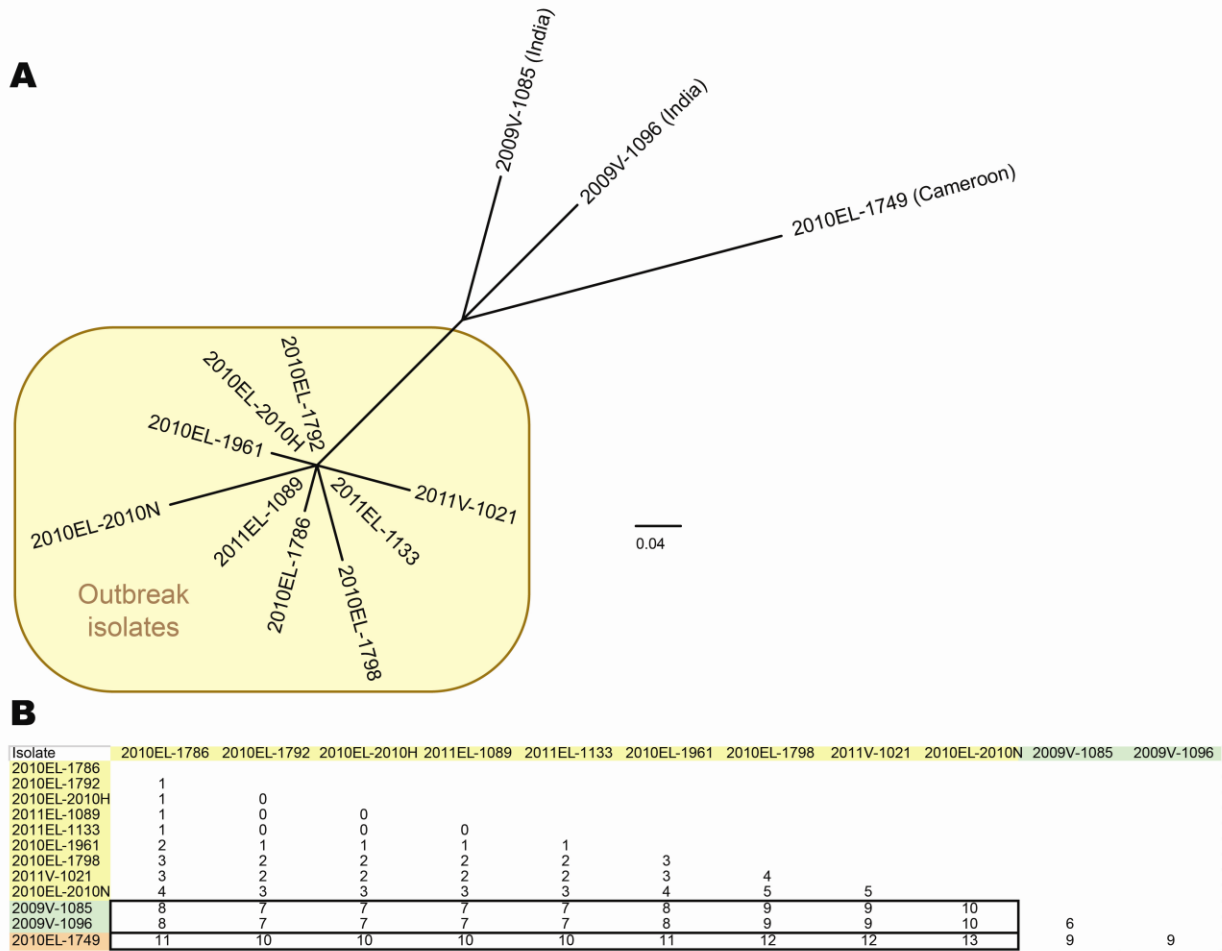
A

2009V-1085 (India)

2009V-1096 (India)

2010EL-1749 (Cameroon)

2010EL-1792

2010EL-2010H

2010EL-1961

2010EL-2010N

2011EL-1089

2011EL-1133

2011V-1021

2010EL-1786

2010EL-1798

Outbreak isolates

0.04

B

| Isolate | 2010EL-1786 | 2010EL-1792 | 2010EL-2010H | 2011EL-1089 | 2011EL-1133 | 2010EL-1961 | 2010EL-1798 | 2011V-1021 | 2010EL-2010N | 2009V-1085 | 2009V-1096 |
|---|---|---|---|---|---|---|---|---|---|---|---|
| 2010EL-1786 | | | | | | | | | | | |
| 2010EL-1792 | 1 | | | | | | | | | | |
| 2010EL-2010H | 1 | 0 | | | | | | | | | |
| 2011EL-1089 | 1 | 0 | 0 | | | | | | | | |
| 2011EL-1133 | 1 | 0 | 0 | 0 | | | | | | | |
| 2010EL-1961 | 2 | 1 | 1 | 1 | 1 | | | | | | |
| 2010EL-1798 | 3 | 2 | 2 | 2 | 2 | 3 | | | | | |
| 2011V-1021 | 3 | 2 | 2 | 2 | 2 | 3 | 4 | | | | |
| 2010EL-2010N | 4 | 3 | 3 | 3 | 3 | 4 | 5 | 5 | | | |
| 2009V-1085 | 8 | 7 | 7 | 7 | 7 | 8 | 9 | 9 | 10 | | |
| 2009V-1096 | 8 | 7 | 7 | 7 | 7 | 8 | 9 | 9 | 10 | 6 | |
| 2010EL-1749 | 11 | 10 | 10 | 10 | 10 | 11 | 12 | 12 | 13 | 9 | 9 |